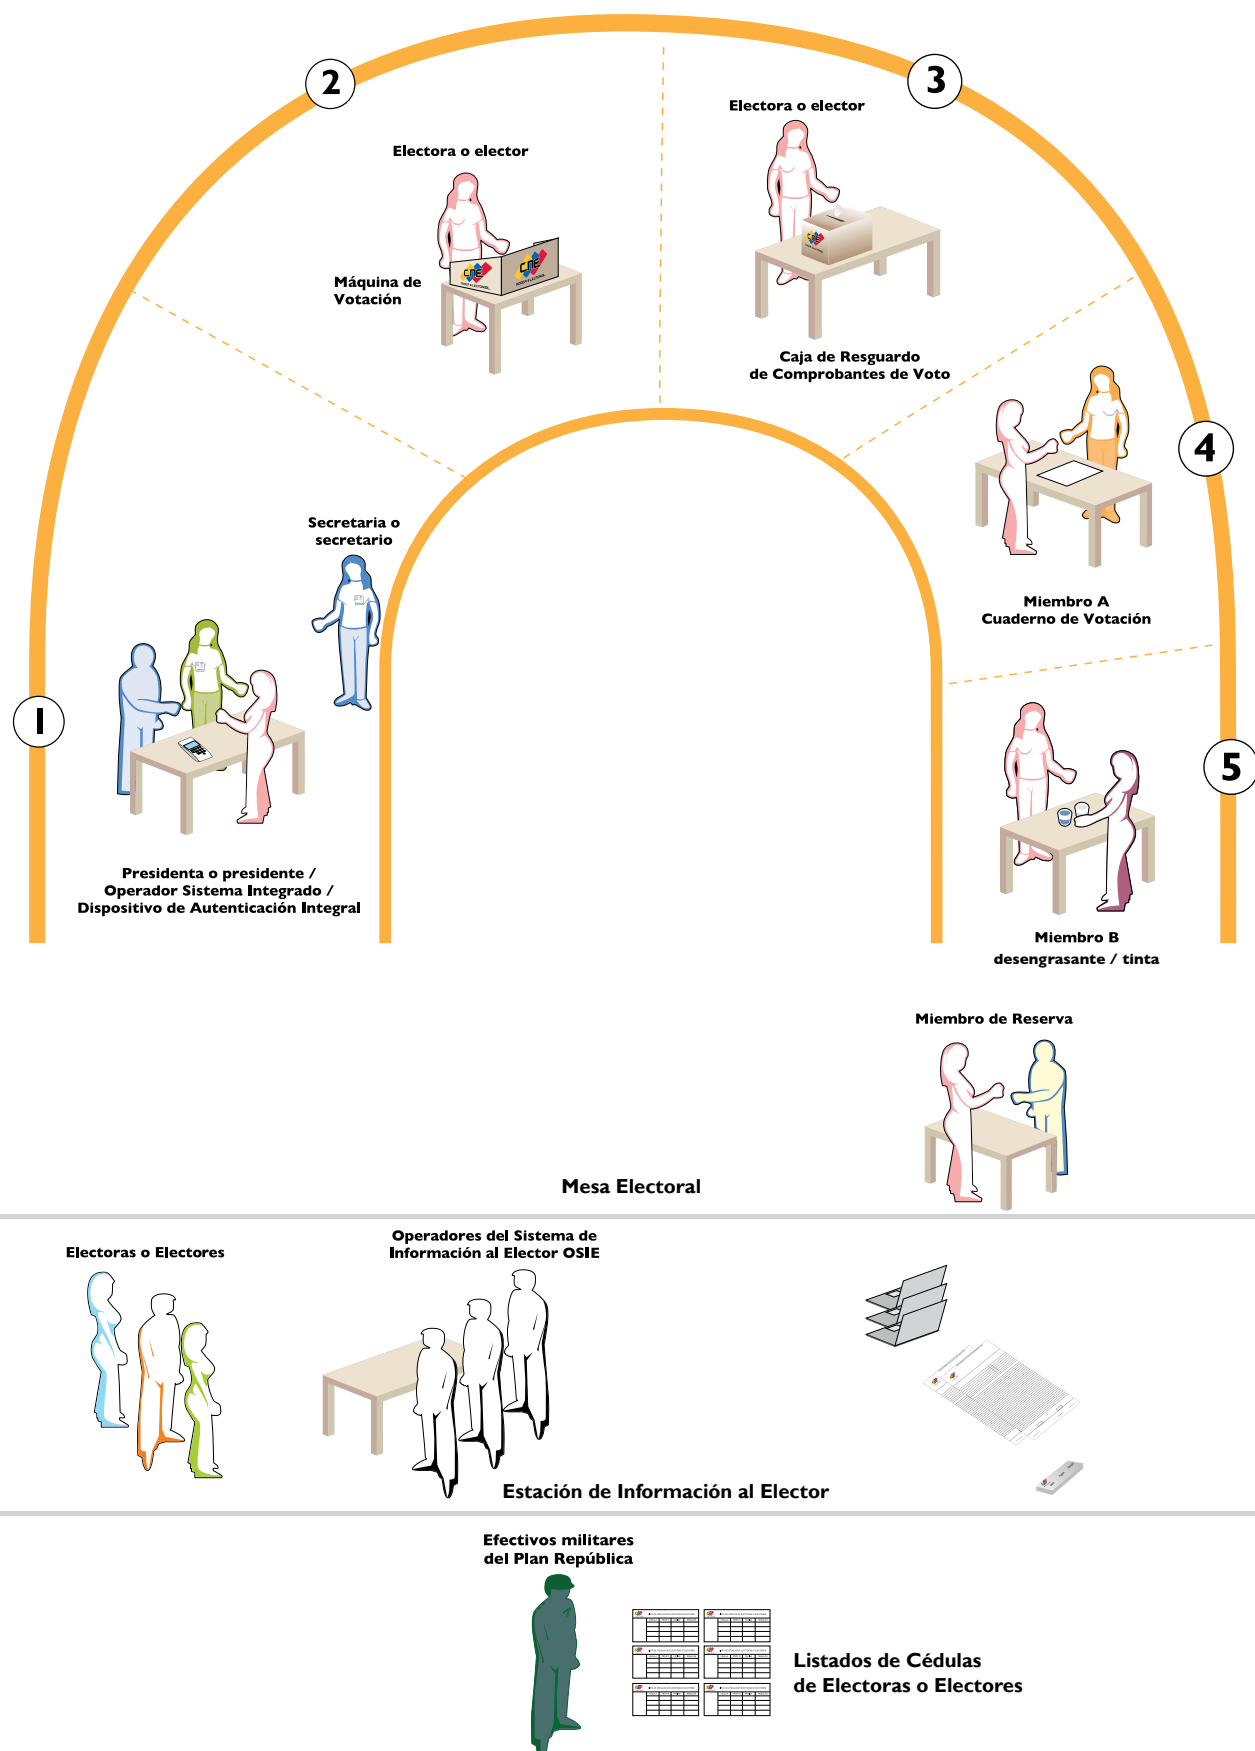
2

Electora o elector

Máquina de Votación

3

Electora o elector

Caja de Resguardo de Comprobantes de Voto

4

Miembro A Cuaderno de Votación

Secretaria o secretario

1

Presidenta o presidente / Operador Sistema Integrado / Dispositivo de Autenticación Integral

5

Miembro B desengrasante / tinta

Miembro de Reserva

Mesa Electoral

Electoras o Electores

Operadores del Sistema de Información al Elector OSIE

Estación de Información al Elector

Efectivos militares del Plan República

Listados de Cédulas de Electoras o Electores